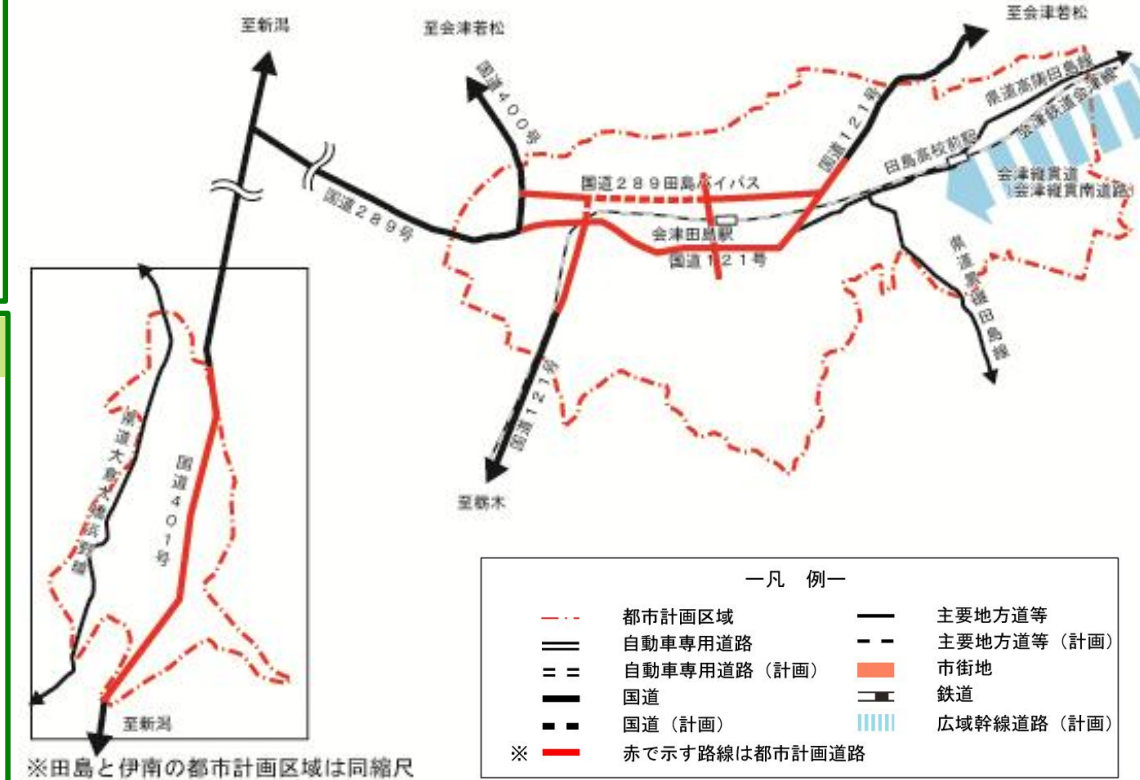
至新潟

至会津若松

至会津若松

国道400号

国道121号

県道高陽田島線

会津鉄道会津線

国道289田島バイパス

田島高校前駅

国道289号

会津縦貫道
会津縦貫南道路

会津田島駅

国道121号

県道栗橋田島線

国道121号

至栃木

県道大島大橋伊南線

国道401号

至新潟

※田島と伊南の都市計画区域は同縮尺

—凡 例—

| | | | |
|---|---|---|---|
| | 都市計画区域 | | 主要地方道等 |
| | 自動車専用道路 | | 主要地方道等（計画） |
| | 自動車専用道路（計画） | | 市街地 |
| | 国道 | | 鉄道 |
| | 国道（計画） | | 広域幹線道路（計画） |
| ※ | 赤で示す路線は都市計画道路 | | |